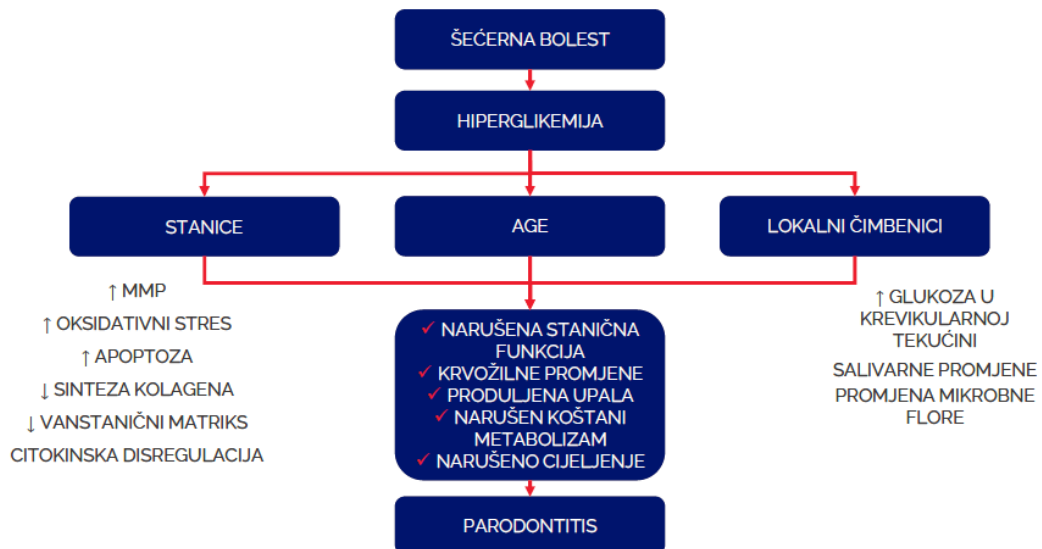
ŠEĆERNA BOLEST

HIPERGLIKEMIJA

STANICE

AGE

LOKALNI ČIMBENICI

↑ MMP

↑ OKSIDATIVNI STRES

↑ APOPTOZA

↓ SINTEZA KOLAGENA

↓ VANSTANIČNI MATRIKS

CITOKINSKA DISREGULACIJA

✓ NARUŠENA STANIČNA FUNKCIJA
✓ KRVOŽILNE PROMJENE
✓ PRODULJENA UPALA
✓ NARUŠEN KOŠTANI METABOLIZAM
✓ NARUŠENO CIJELJENJE

↑ GLUKOZA U KREVIKULARNOJ TEKUĆINI

SALIVARNE PROMJENE

PROMJENA MIKROBNE FLORE

PARODONTITIS